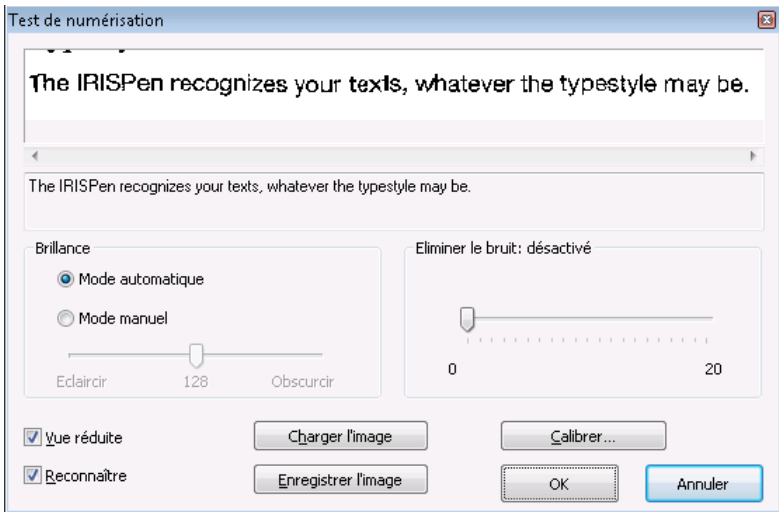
Test de numérisation

The IRISPen recognizes your texts, whatever the typestyle may be.

The IRISPen recognizes your texts, whatever the typestyle may be.

Brillance
Mode automatique
Mode manuel
Eclaircir 128 Obscurcir

Eliminer le bruit: désactivé
0 20

Vue réduite
Reconnaître
Charger l'image
Enregistrer l'image
Calibrer...
OK
Annuler